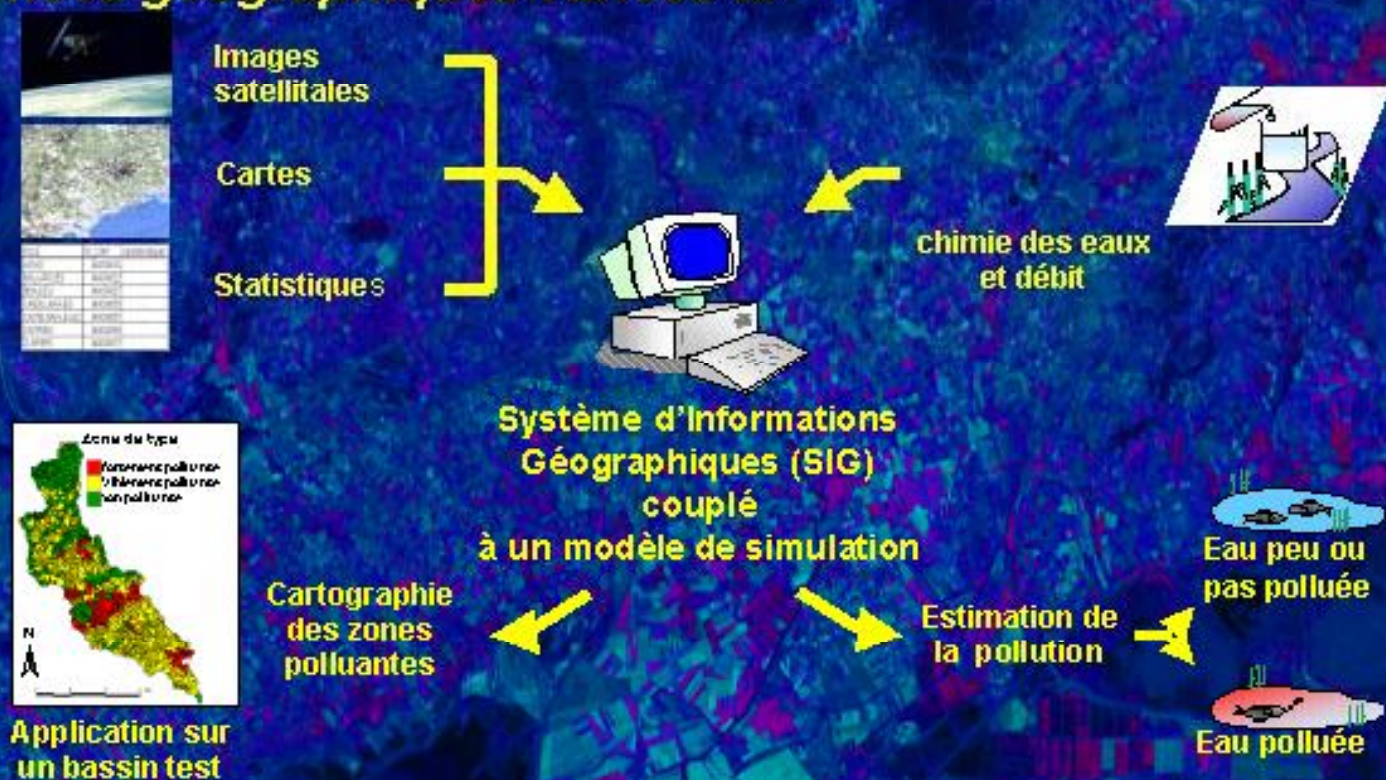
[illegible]

Images satellitales

Cartes

Statistiques

chimie des eaux et débit

Système d'Informations Géographiques (SIG) couplé à un modèle de simulation

Zone du type

Fortement polluantes

Moyennement polluantes

non polluantes

N

Application sur un bassin test

Cartographie des zones polluantes

Estimation de la pollution

Eau peu ou pas polluée

Eau polluée